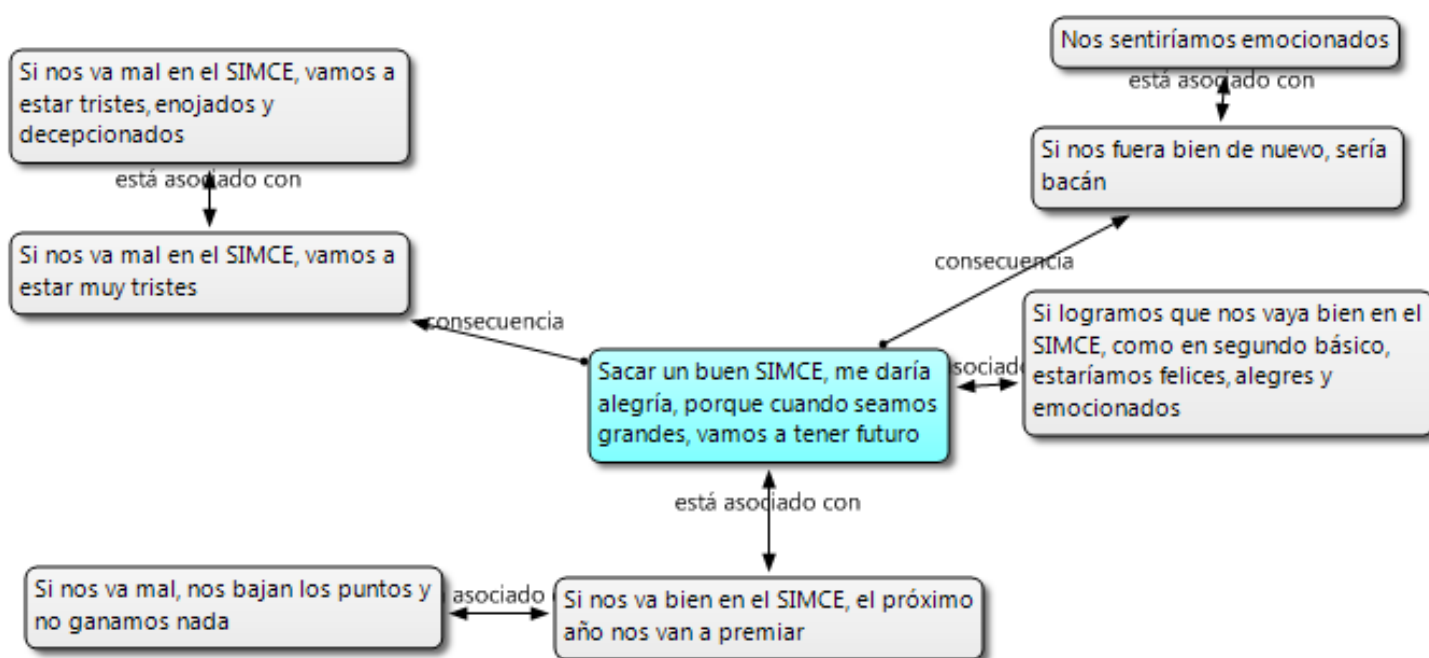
Si nos va mal en el SIMCE, vamos a estar tristes, enojados y decepcionados

está asociado con

Si nos va mal en el SIMCE, vamos a estar muy tristes

consecuencia

Nos sentiríamos emocionados

está asociado con

Si nos fuera bien de nuevo, sería bacán

consecuencia

Si logramos que nos vaya bien en el SIMCE, como en segundo básico, estaríamos felices, alegres y emocionados

asociado

Sacar un buen SIMCE, me daría alegría, porque cuando seamos grandes, vamos a tener futuro

está asociado con

Si nos va mal, nos bajan los puntos y no ganamos nada

asociado

Si nos va bien en el SIMCE, el próximo año nos van a premiar